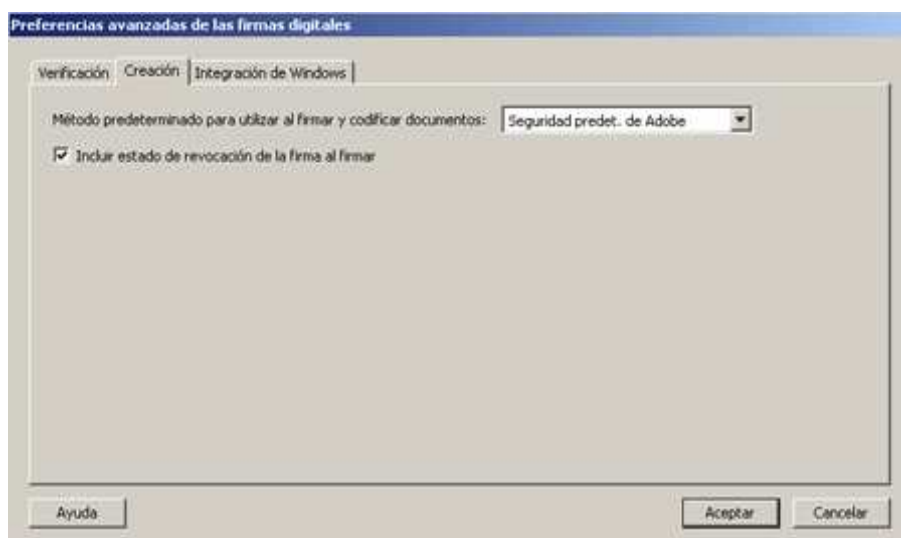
Preferencias avanzadas de las firmas digitales

Verificación | Creación | Integración de Windows

Método predeterminado para utilizar al firmar y codificar documentos: Seguridad predet. de Adobe

☑ Incluir estado de revocación de la firma al firmar

Ayuda

Aceptar

Cancelar